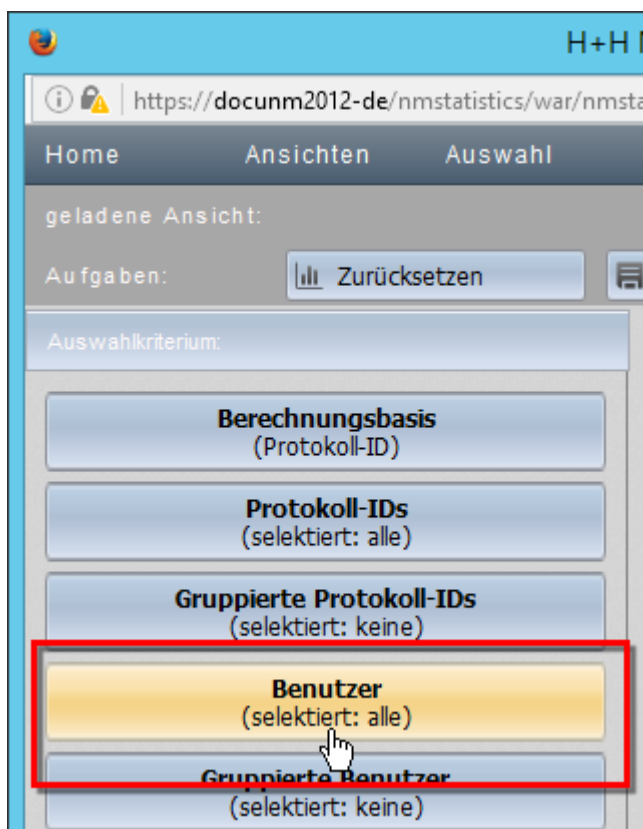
H+H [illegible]

https://docunm2012-de/nmstatistics/war/nmsta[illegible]

Home Ansichten Auswahl

geladene Ansicht:

Aufgaben: Zurücksetzen

Auswahlkriterium:

Berechnungsbasis
(Protokoll-ID)

Protokoll-IDs
(selektiert: alle)

Gruppierte Protokoll-IDs
(selektiert: keine)

Benutzer
(selektiert: alle)

Gruppierte Benutzer
(selektiert: keine)